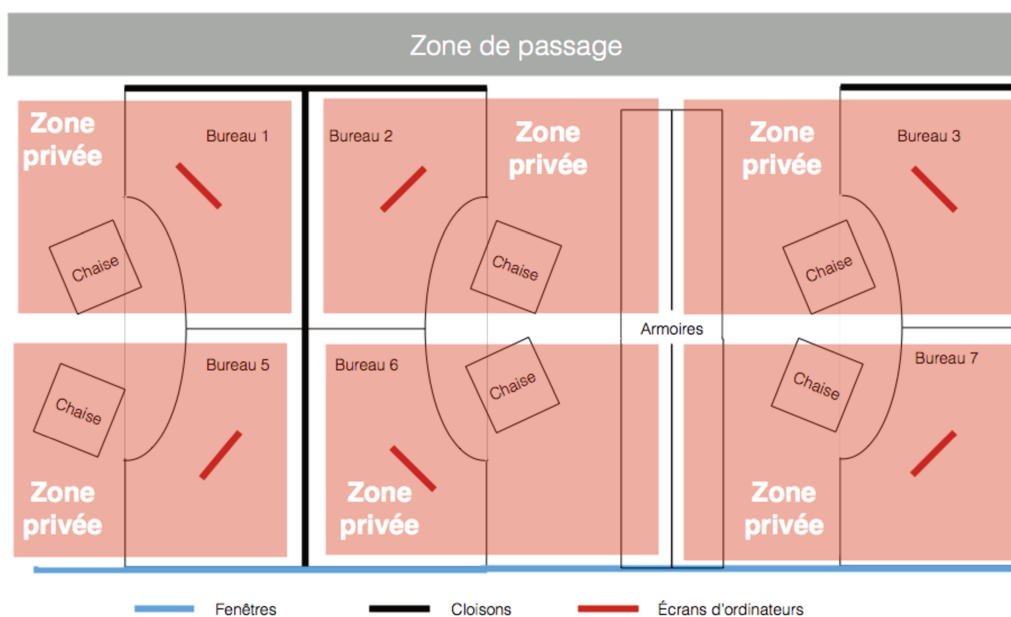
Zone de passage

Zone privée

Bureau 1

Chaise

Bureau 2

Zone privée

Chaise

Zone privée

Bureau 3

Chaise

Armoires

Chaise

Bureau 5

Bureau 6

Chaise

Chaise

Bureau 7

Zone privée

Zone privée

Zone privée

Fenêtres

Cloisons

Écrans d'ordinateurs